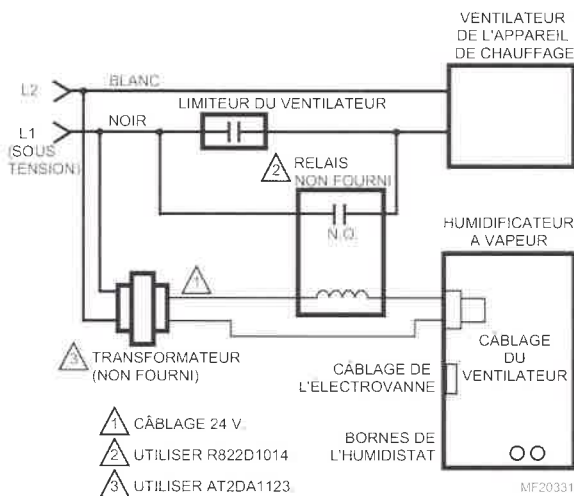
VENTILATEUR DE L'APPAREIL DE CHAUFFAGE

L2

BLANC

LIMITEUR DU VENTILATEUR

L1 (SOUS TENSION)

NOIR

2 RELAIS NON FOURNI

N.O.

HUMIDIFICATEUR A VAPEUR

1

3 TRANSFORMATEUR (NON FOURNI)

CÂBLAGE DU VENTILATEUR

CÂBLAGE DE L'ÉLECTROVANNE

BORNES DE L'HUMIDISTAT

1 CÂBLAGE 24 V.

2 UTILISER R822D1014

3 UTILISER AT2DA1123.

MF20331